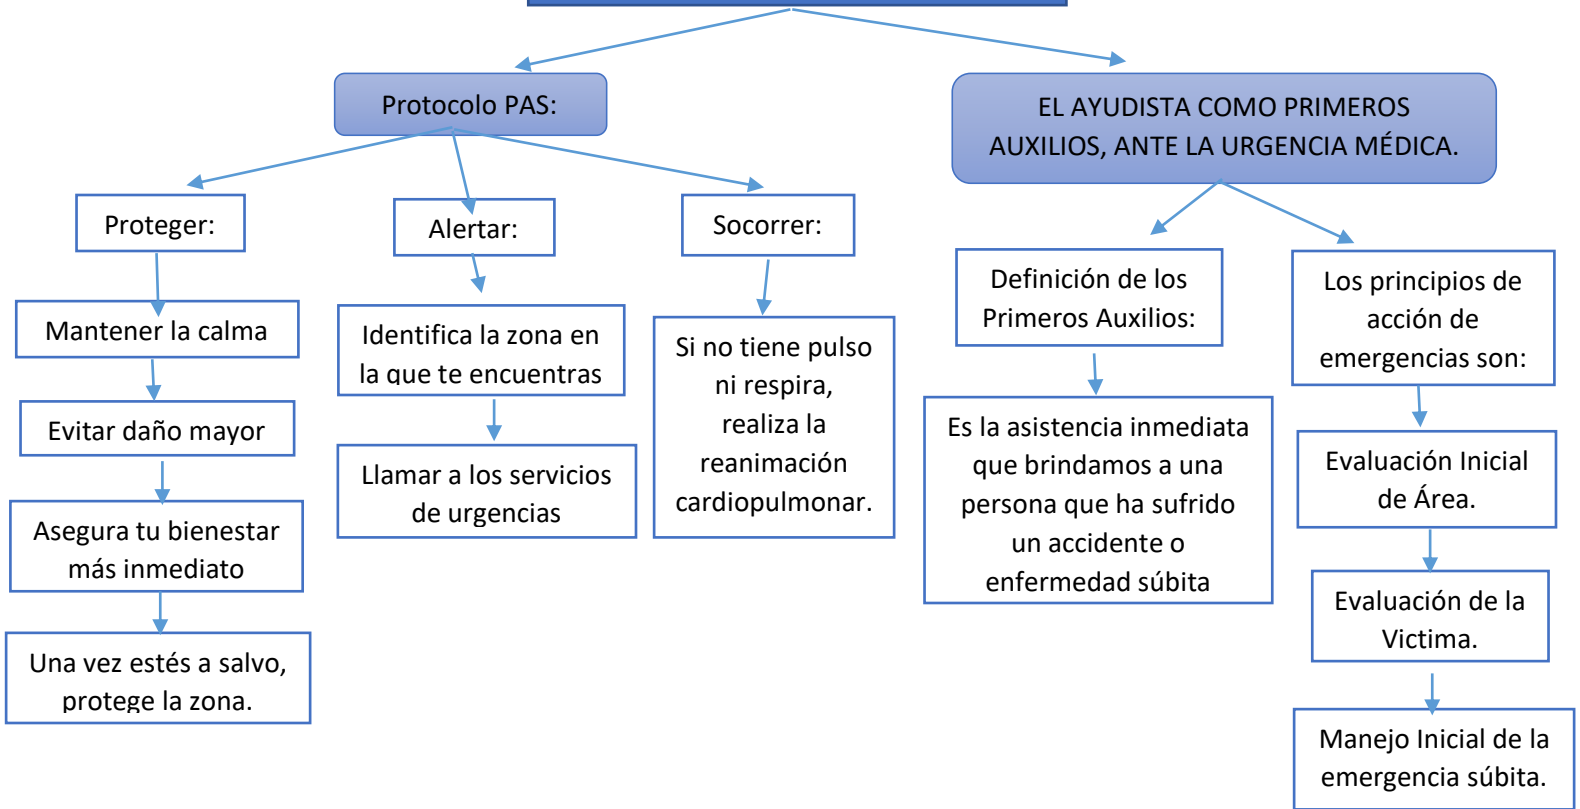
Protocolo PAS:

Proteger:

Mantener la calma

Evitar daño mayor

Asegura tu bienestar más inmediato

Una vez estés a salvo, protege la zona.

Alertar:

Identifica la zona en la que te encuentras

Llamar a los servicios de urgencias

Socorrer:

Si no tiene pulso ni respira, realiza la reanimación cardiopulmonar.

EL AYUDISTA COMO PRIMEROS AUXILIOS, ANTE LA URGENCIA MÉDICA.

Definición de los Primeros Auxilios:

Es la asistencia inmediata que brindamos a una persona que ha sufrido un accidente o enfermedad súbita

Los principios de acción de emergencias son:

Evaluación Inicial de Área.

Evaluación de la Victima.

Manejo Inicial de la emergencia súbita.